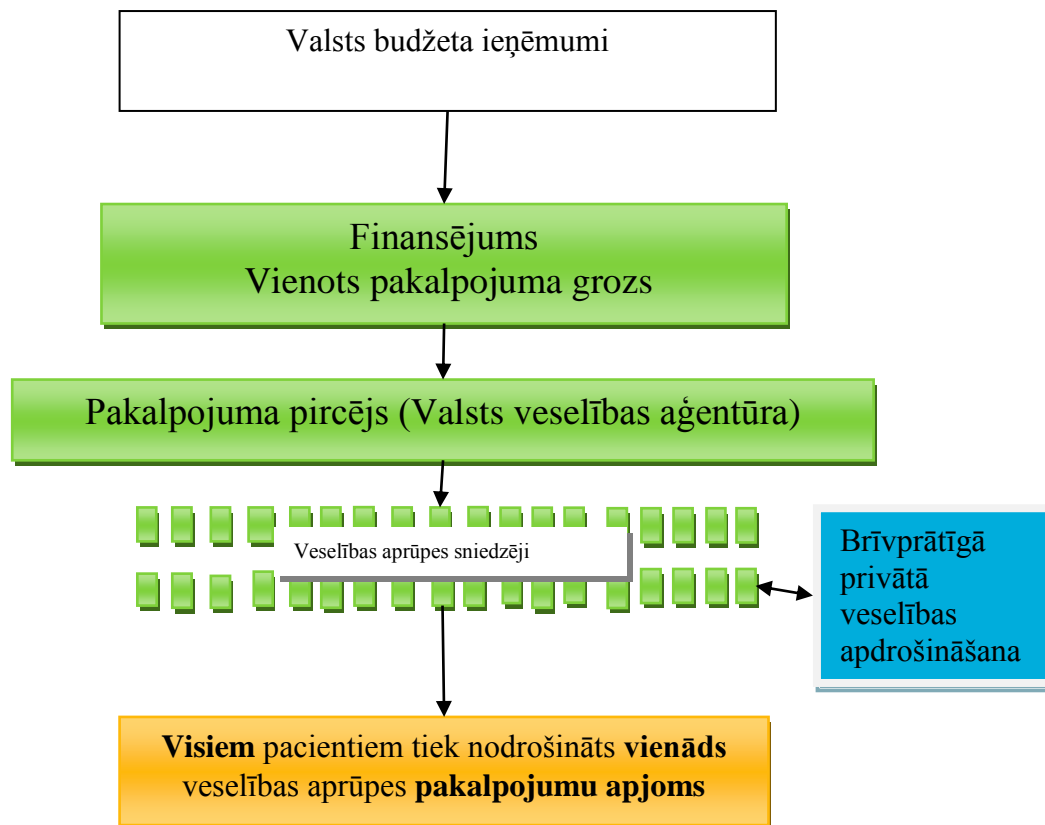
Valsts budžeta ieņēmumi

Finansējums
Vienots pakalpojuma grozs

Pakalpojuma pircējs (Valsts veselības aģentūra)

Veselības aprūpes sniedzēji

Brīvprātīgā privātā veselības apdrošināšana

**Visiem** pacientiem tiek nodrošināts **vienāds** veselības aprūpes **pakalpojumu apjoms**